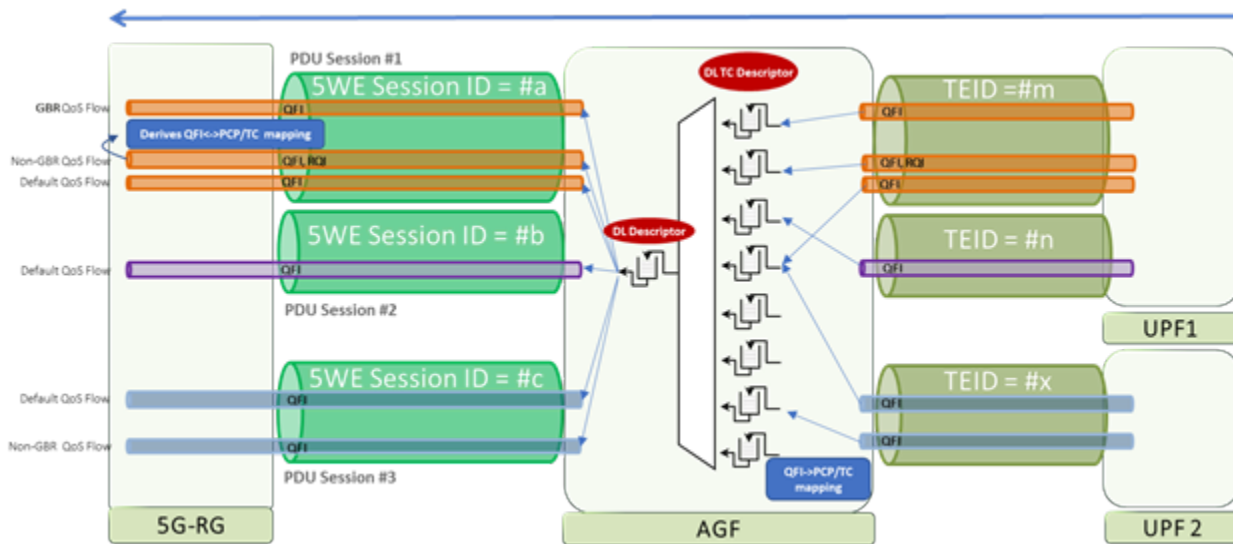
PDU Session #1

5WE Session ID = #a

GBR QoS Flow

QFI

Derives QFI<->PCP/TC mapping

Non-GBR QoS Flow

QFI, RQI

Default QoS Flow

QFI

5WE Session ID = #b

Default QoS Flow

QFI

PDU Session #2

5WE Session ID = #c

Default QoS Flow

QFI

Non-GBR QoS Flow

QFI

PDU Session #3

5G-RG

DL TC Descriptor

DL Descriptor

QFI->PCP/TC mapping

AGF

TEID =#m

QFI

QFI, RQI

QFI

TEID = #n

QFI

UPF1

TEID = #x

QFI

QFI

UPF 2